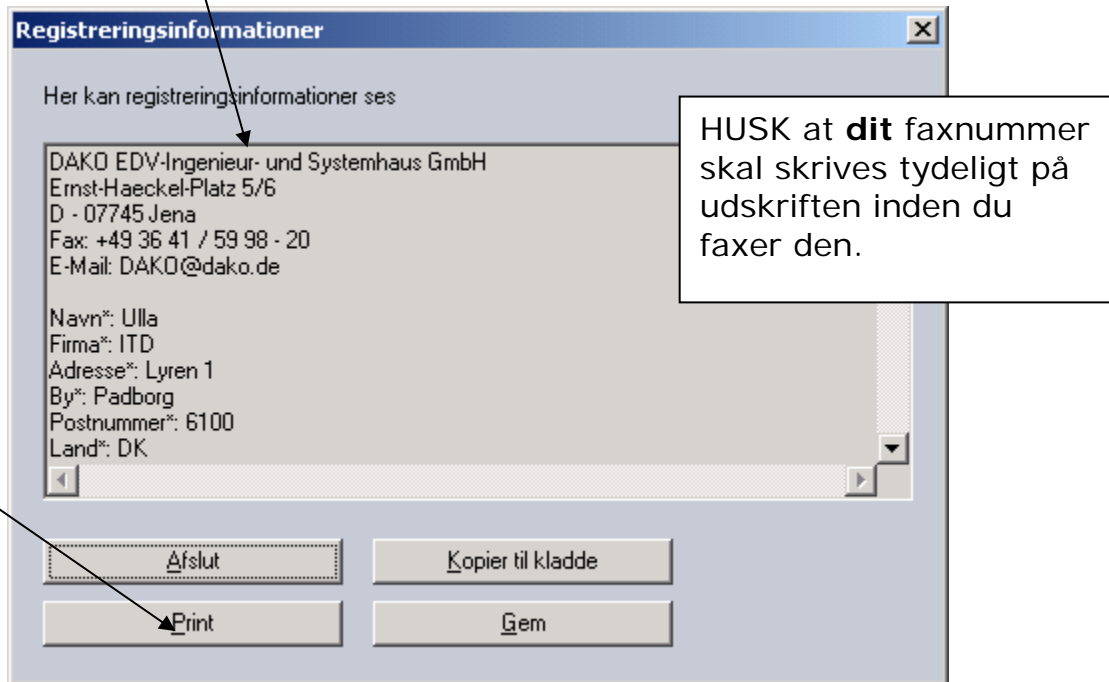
Registreringsinformationer

Her kan registreringsinformationer ses

DAKO EDV-Ingenieur- und Systemhaus GmbH
Ernst-Haeckel-Platz 5/6
D - 07745 Jena
Fax: +49 36 41 / 59 98 - 20
E-Mail: DAKO@dako.de

Navn*: Ulla
Firma*: ITD
Adresse*: Lyren 1
By*: Padborg
Postnummer*: 6100
Land*: DK

HUSK at **dit** faxnummer skal skrives tydeligt på udskriften inden du faxer den.

Afslut

Kopier til kladde

Print

Gem